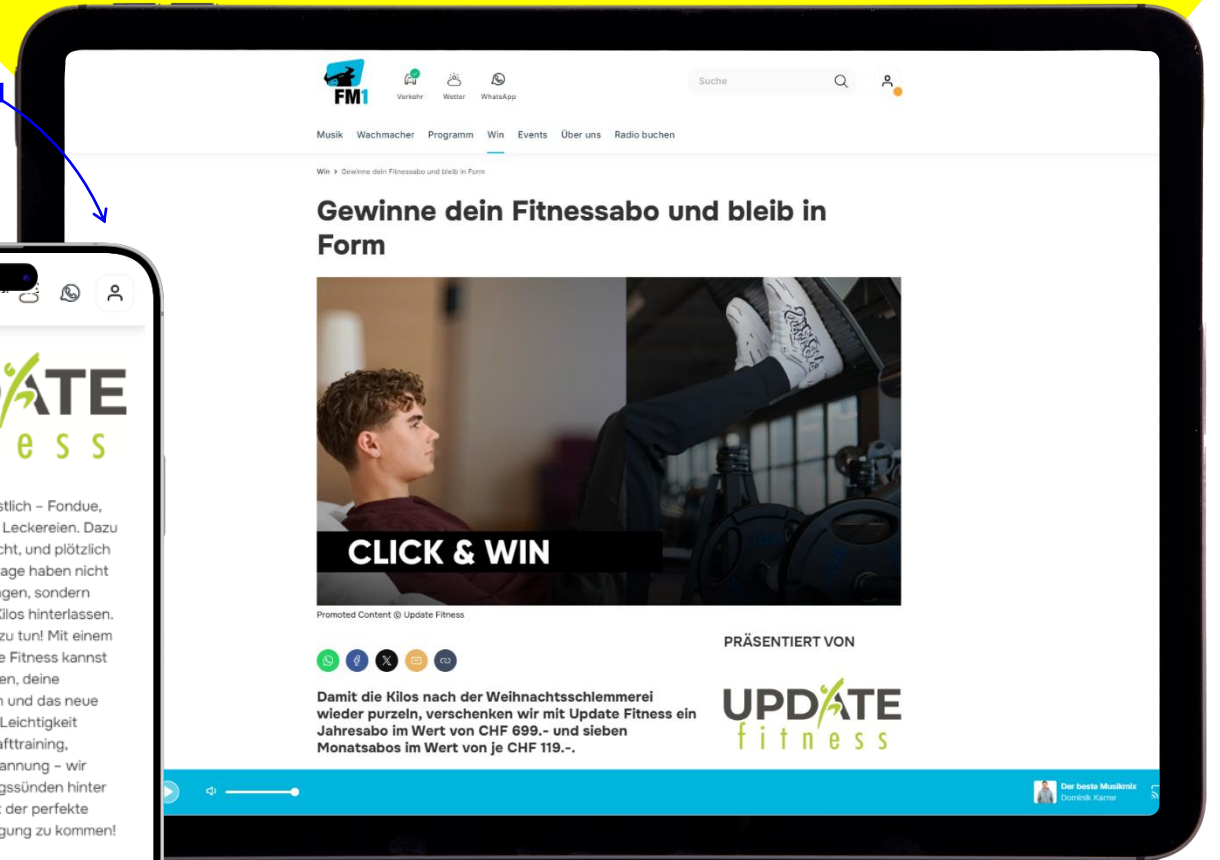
FM1

Verkehr Wetter WhatsApp

Suche

Musik Wachmacher Programm Win Events Über uns Radio buchen

Win > Gewinne dein Fitnessabo und bleib in Form

Gewinne dein Fitnessabo und bleib in Form

CLICK & WIN

Promoted Content © Update Fitness

PRÄSENTIERT VON

Damit die Kilos nach der Weihnachtsschlemmerei wieder purzeln, verschenken wir mit Update Fitness ein Jahresabo im Wert von CHF 699.- und sieben Monatsabos im Wert von je CHF 119.-.

UPDATE fitness

Der beste Musikmix
Dominik Karrer

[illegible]ATE
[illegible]ess

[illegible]stlich – Fondue, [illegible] Leckereien. Dazu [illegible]cht, und plötzlich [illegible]age haben nicht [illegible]gen, sondern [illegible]Kilos hinterlassen. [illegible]zu tun! Mit einem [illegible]e Fitness kannst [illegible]en, deine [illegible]n und das neue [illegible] Leichtigkeit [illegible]afttraining, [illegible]annung – wir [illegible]gssünden hinter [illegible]t der perfekte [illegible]gung zu kommen!